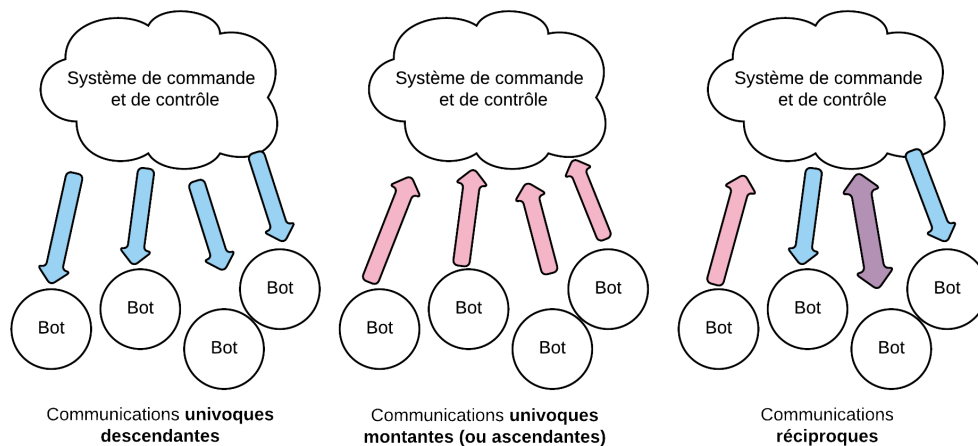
Système de commande et de contrôle

Bot

Bot

Bot

Bot

Communications **univoques descendantes**

Système de commande et de contrôle

Bot

Bot

Bot

Bot

Communications **univoques montantes (ou ascendantes)**

Système de commande et de contrôle

Bot

Bot

Bot

Bot

Communications **réciproques**